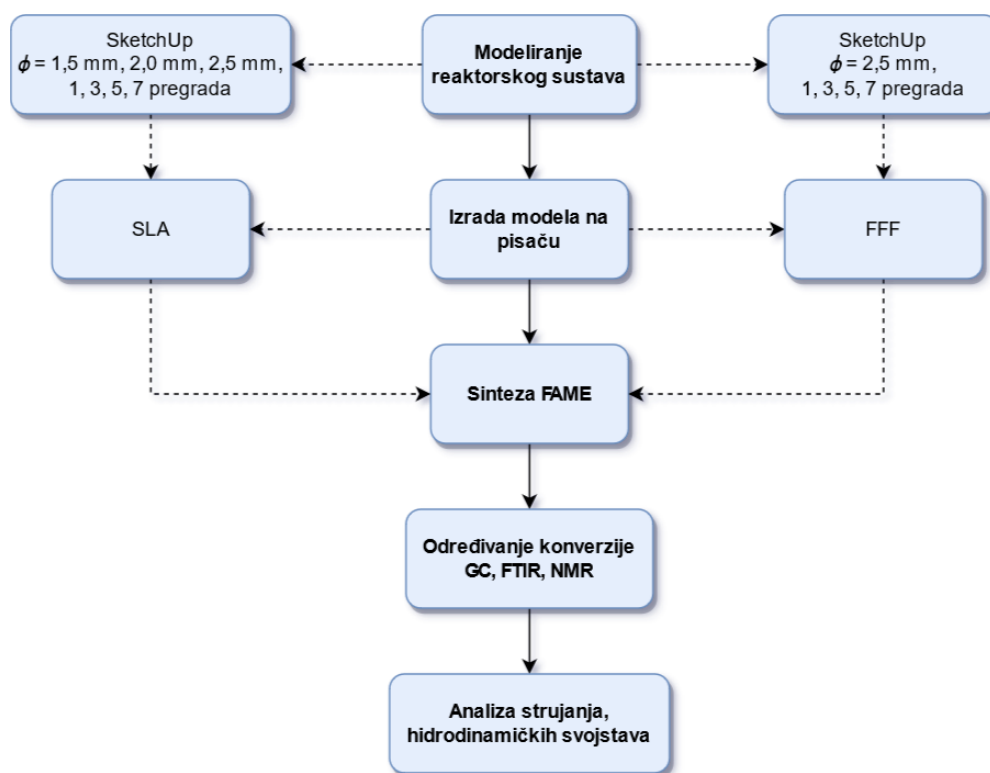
SketchUp
$\phi$ = 1,5 mm, 2,0 mm, 2,5 mm, 1, 3, 5, 7 pregrada

Modeliranje reaktorskog sustava

SketchUp
$\phi$ = 2,5 mm, 1, 3, 5, 7 pregrada

SLA

Izrada modela na pisaču

FFF

Sinteza FAME

Određivanje konverzije GC, FTIR, NMR

Analiza strujanja, hidrodinamičkih svojstava